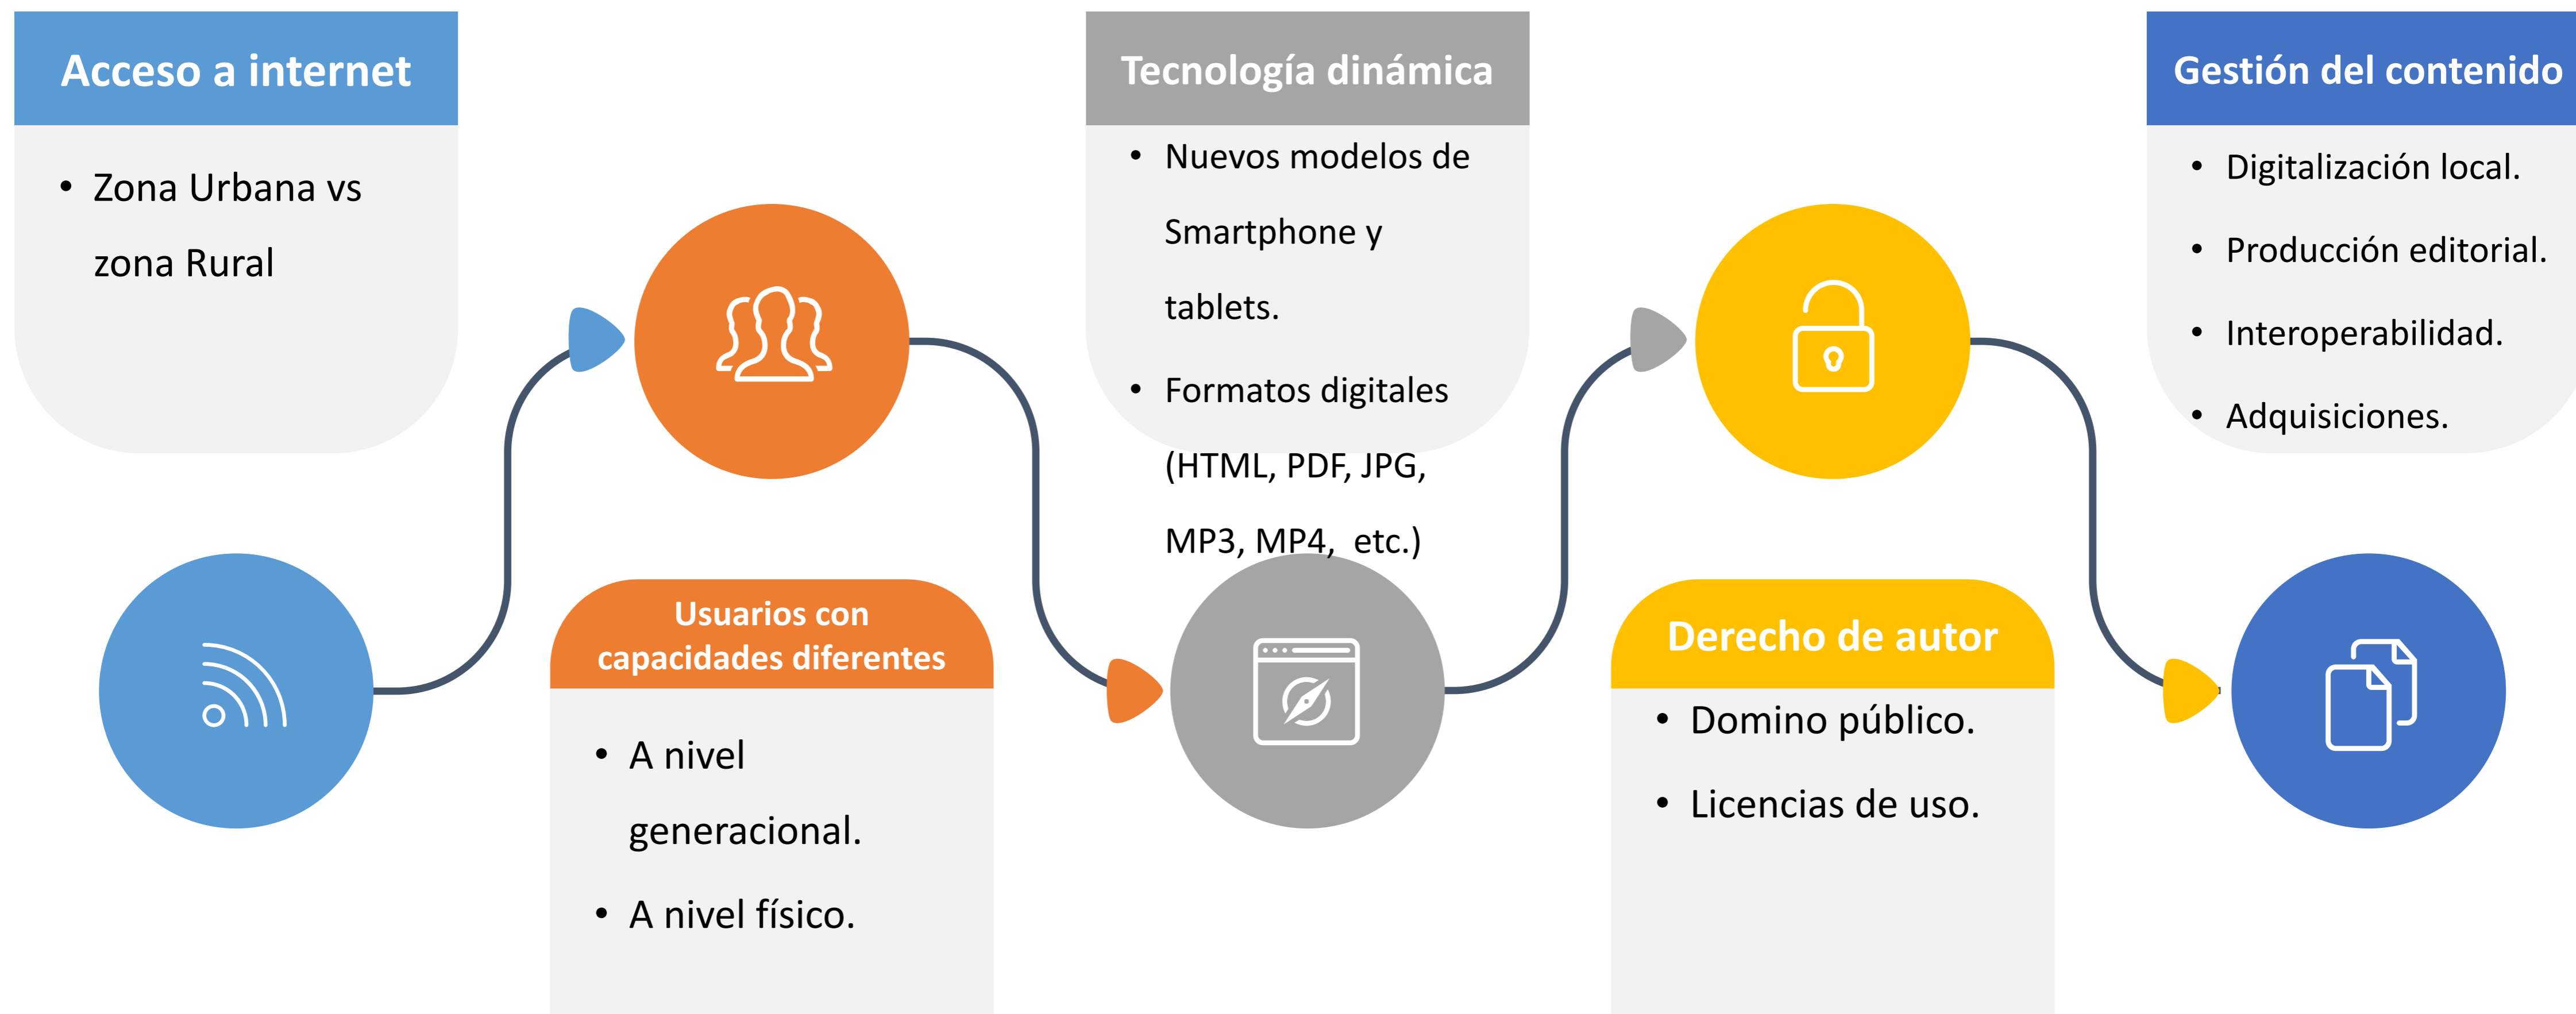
Acceso a internet

• Zona Urbana vs zona Rural

Tecnología dinámica

• Nuevos modelos de Smartphone y tablets.
• Formatos digitales (HTML, PDF, JPG, MP3, MP4, etc.)

Gestión del contenido

• Digitalización local.
• Producción editorial.
• Interoperabilidad.
• Adquisiciones.

Usuarios con capacidades diferentes

• A nivel generacional.
• A nivel físico.

Derecho de autor

• Domino público.
• Licencias de uso.